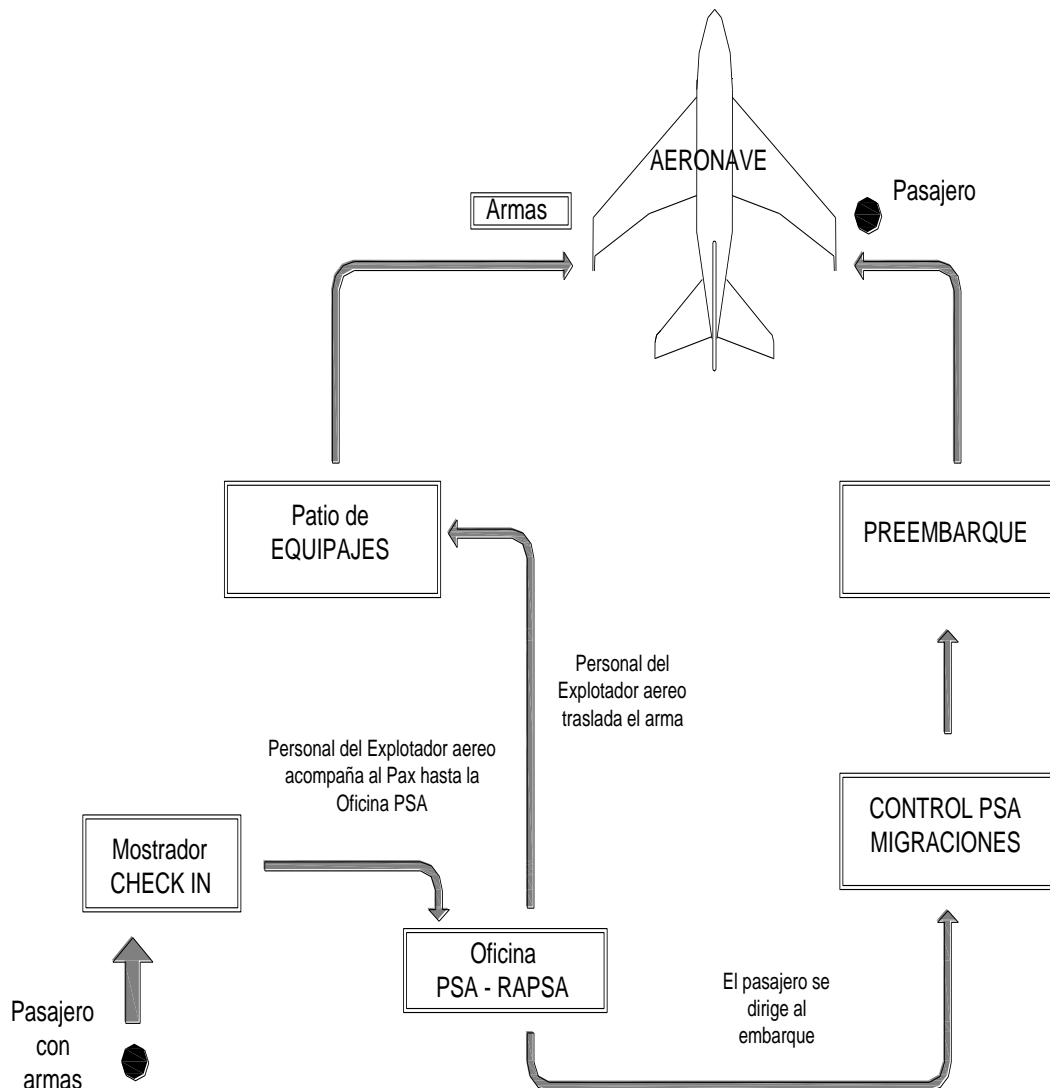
AERONAVE

Armas

Pasajero

Patio de EQUIPAJES

PREEMBARQUE

Personal del Explotador aereo traslada el arma

Personal del Explotador aereo acompaña al Pax hasta la Oficina PSA

CONTROL PSA MIGRACIONES

Mostrador CHECK IN

Oficina PSA - RAPSA

El pasajero se dirige al embarque

Pasajero con armas